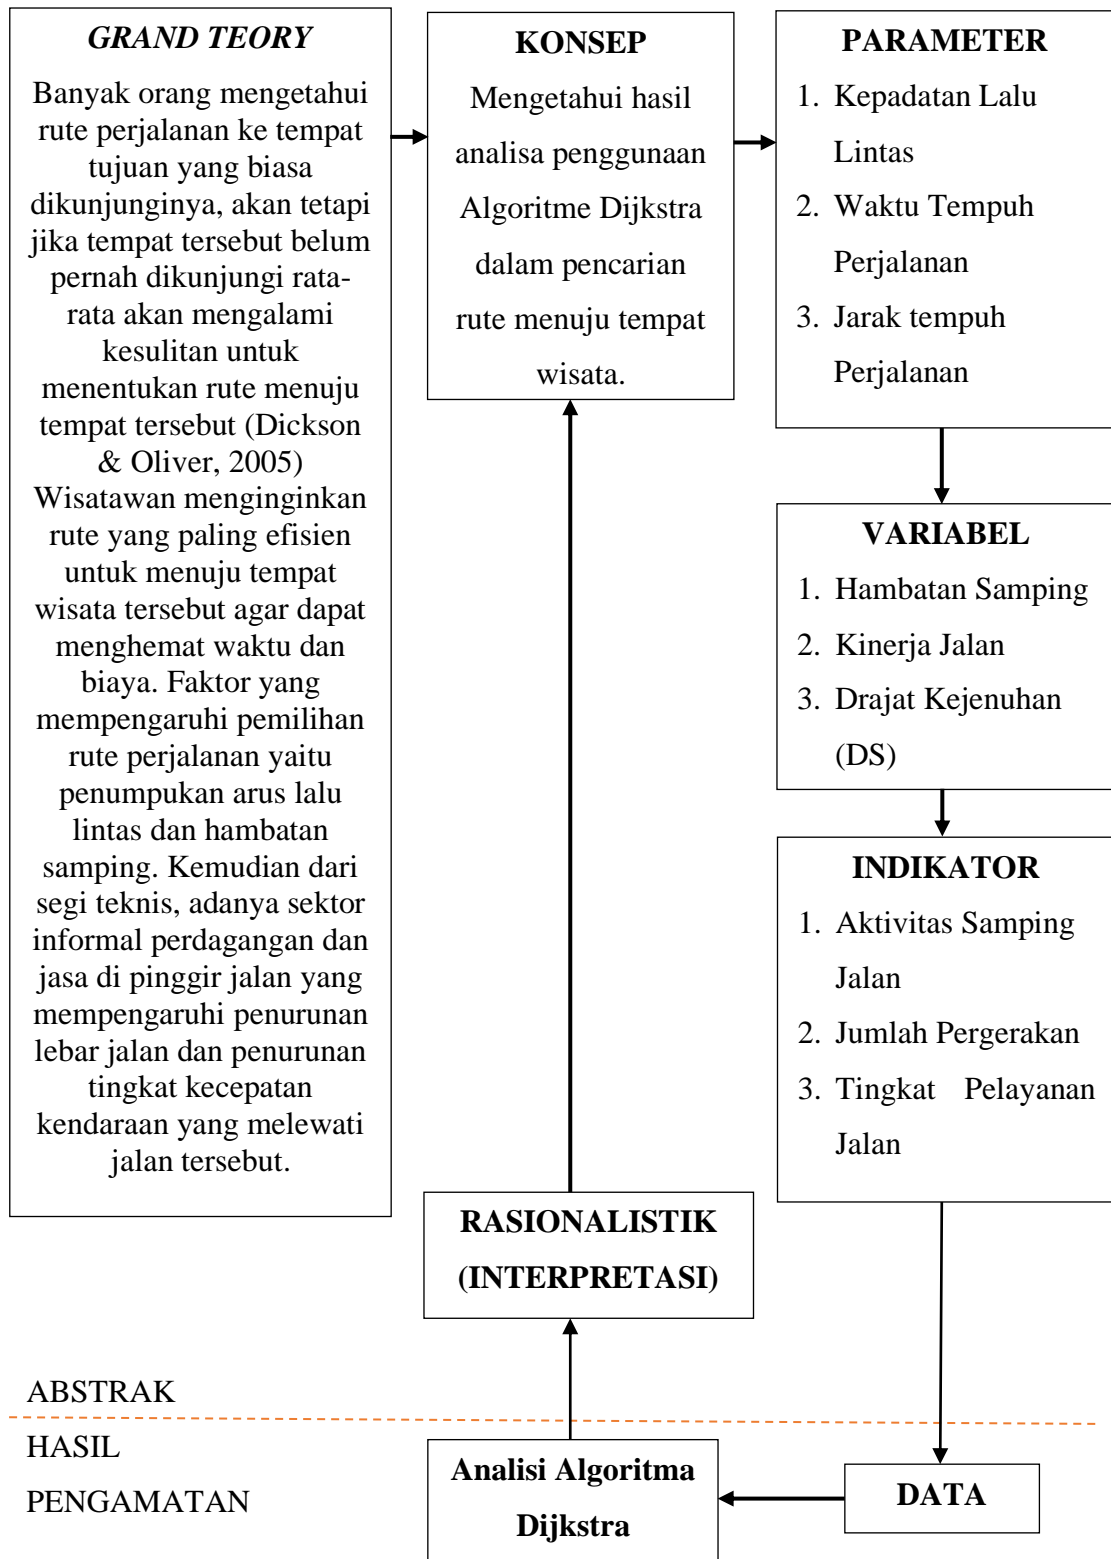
*GRAND TEORY*

Banyak orang mengetahui rute perjalanan ke tempat tujuan yang biasa dikunjunginya, akan tetapi jika tempat tersebut belum pernah dikunjungi rata-rata akan mengalami kesulitan untuk menentukan rute menuju tempat tersebut (Dickson & Oliver, 2005) Wisatawan menginginkan rute yang paling efisien untuk menuju tempat wisata tersebut agar dapat menghemat waktu dan biaya. Faktor yang mempengaruhi pemilihan rute perjalanan yaitu penumpukan arus lalu lintas dan hambatan samping. Kemudian dari segi teknis, adanya sektor informal perdagangan dan jasa di pinggir jalan yang mempengaruhi penurunan lebar jalan dan penurunan tingkat kecepatan kendaraan yang melewati jalan tersebut.

**KONSEP**

Mengetahui hasil analisa penggunaan Algoritme Dijkstra dalam pencarian rute menuju tempat wisata.

**PARAMETER**

1. Kepadatan Lalu Lintas
2. Waktu Tempuh Perjalanan
3. Jarak tempuh Perjalanan

**VARIABEL**

1. Hambatan Samping
2. Kinerja Jalan
3. Drajat Kejenuhan (DS)

**INDIKATOR**

1. Aktivitas Samping Jalan
2. Jumlah Pergerakan
3. Tingkat Pelayanan Jalan

**RASIONALISTIK (INTERPRETASI)**

ABSTRAK

HASIL

PENGAMATAN

**Analisi Algoritma Dijkstra**

**DATA**